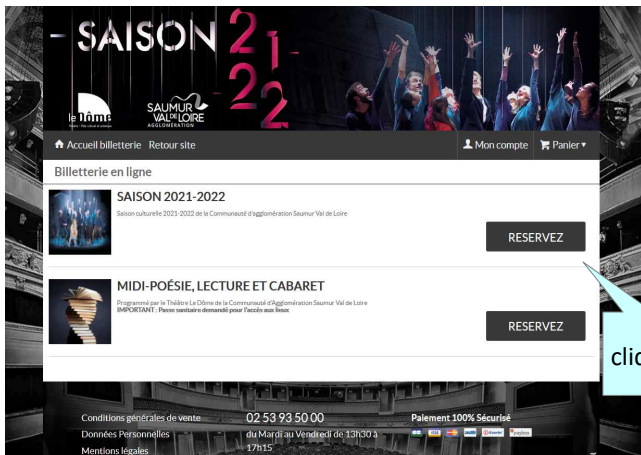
SAISON 21-22

le Dôme

SAUMUR VAL DE LOIRE AGGLOMÉRATION

Accueil billetterie Retour site

Mon compte Panier

Billetterie en ligne

SAISON 2021-2022

Saison culturelle 2021-2022 de la Communauté d'agglomération Saumur Val de Loire

RESERVEZ

MIDI-POÉSIE, LECTURE ET CABARET

Programmé par le Théâtre Le Dôme de la Communauté d'Agglomération Saumur Val de Loire
IMPORTANT : Passe sanitaire demandé pour l'accès aux lieux

RESERVEZ

clic

Conditions générales de vente
Données Personnelles
Mentions légales

02 53 93 50 00
du Mardi au Vendredi de 13h30 à 17h15

Paiement 100% Sécurisé